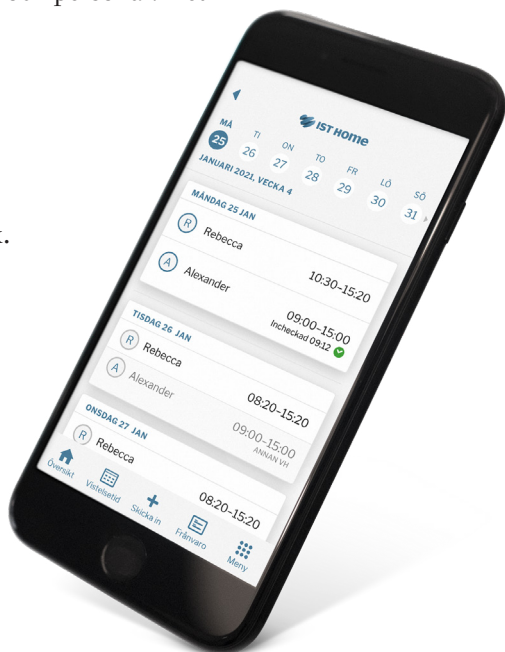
IST HOME

MÅ 25
TI 26
ON 27
TO 28
FR 29
LÖ 30
SÖ 31

JANUARI 2021, VECKA 4

MÅNDAG 25 JAN
R Rebecca 10:30–15:20
A Alexander 09:00–15:00
Incheckad 09:12

TISDAG 26 JAN
R Rebecca 08:20–15:20
A Alexander 09:00–15:00
ANNAN VH

ONSDAG 27 JAN
R Rebecca 08:20–15:20

Översikt
Vistelsetid
Skicka in
Frånvaro
Meny